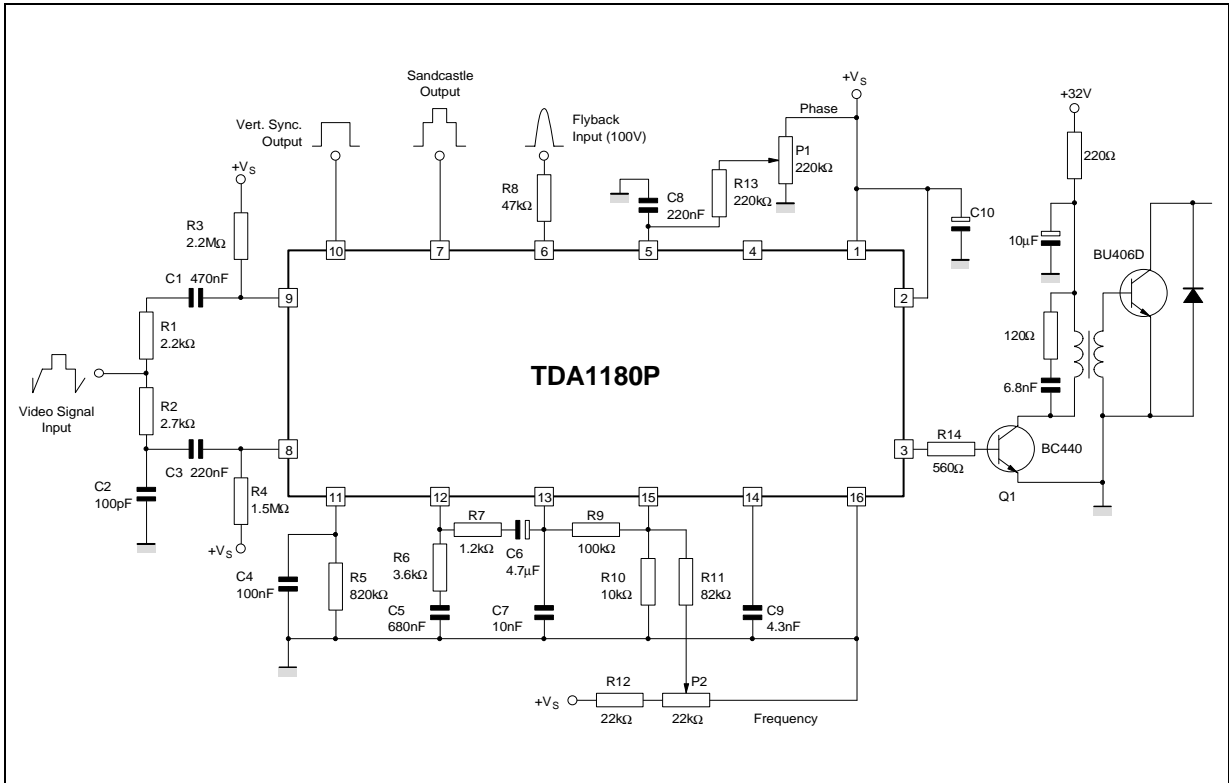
Sandcastle Output

Vert. Sync. Output

Flyback Input (100V)

$+V_S$

Phase

+32V

P1 220kΩ

220Ω

R8 47kΩ

C8 220nF

R13 220kΩ

C10

$+V_S$

R3 2.2MΩ

10µF

BU406D

10

7

6

5

4

1

C1 470nF

9

2

R1 2.2kΩ

120Ω

TDA1180P

6.8nF

Video Signal Input

R2 2.7kΩ

C3 220nF

8

3

R14 560Ω

BC440

Q1

C2 100pF

R4 1.5MΩ

11

12

13

15

14

16

$+V_S$

R7 1.2kΩ

C6 4.7µF

R9 100kΩ

R6 3.6kΩ

R10 10kΩ

R11 82kΩ

C4 100nF

R5 820kΩ

C5 680nF

C7 10nF

C9 4.3nF

$+V_S$

R12 22kΩ

P2 22kΩ

Frequency